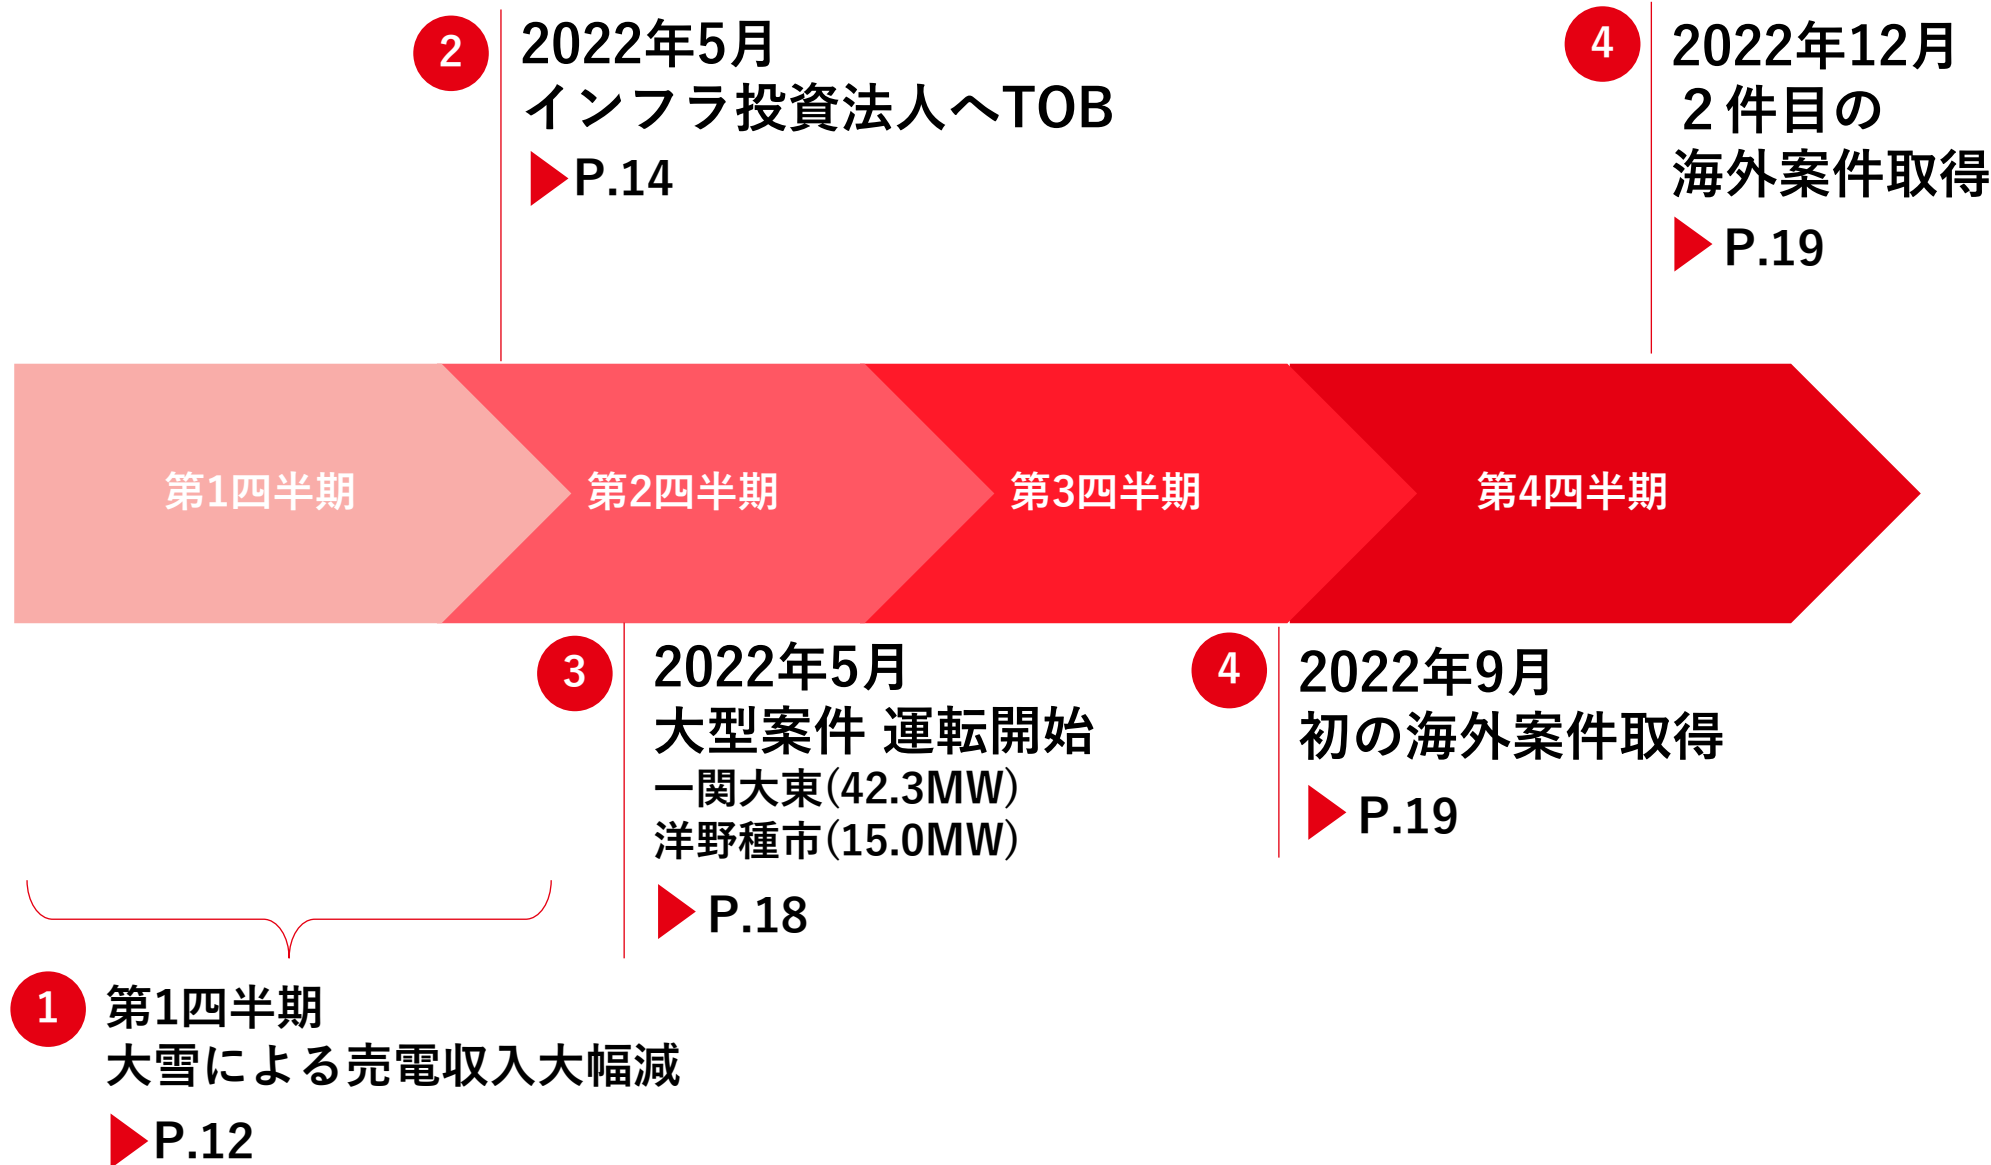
2
2022年5月
インフラ投資法人へTOB
P.14

4
2022年12月
２件目の
海外案件取得
P.19

第1四半期
第2四半期
第3四半期
第4四半期

3
2022年5月
大型案件 運転開始
一関大東(42.3MW)
洋野種市(15.0MW)
P.18

4
2022年9月
初の海外案件取得
P.19

1
第1四半期
大雪による売電収入大幅減
P.12